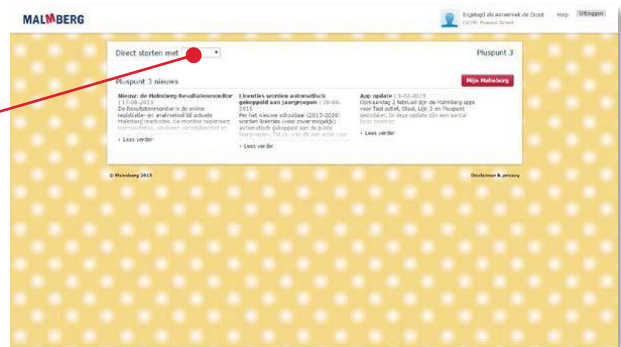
MALMBERG

Ingelogd als Annemiek de Groot
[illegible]

Help Uitloggen

Direct starten met

Pluspunt 3

Pluspunt 3 nieuws

Mijn Malmberg

Nieuw: de Malmberg Resultatenmonitor | 17-09-2015
De Resultatenmonitor is de online registratie- en analysetool bij actuele Malmberg methoden. De monitor registreert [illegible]

› Lees verder

Licenties worden automatisch gekoppeld aan jaargroepen | 28-08-2015
Per het nieuwe schooljaar (2015-2016) worden licenties (waar mogelijk) automatisch gekoppeld aan de juiste jaargroepen. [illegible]

› Lees verder

App update | 5-02-2015
Gisteren 2 februari zijn de Malmberg apps voor Taal actief, Staal, Lijn 3 en Pluspunt geüpdatet. In deze update zijn een aantal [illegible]

› Lees verder

© Malmberg 2015

Disclaimer & privacy